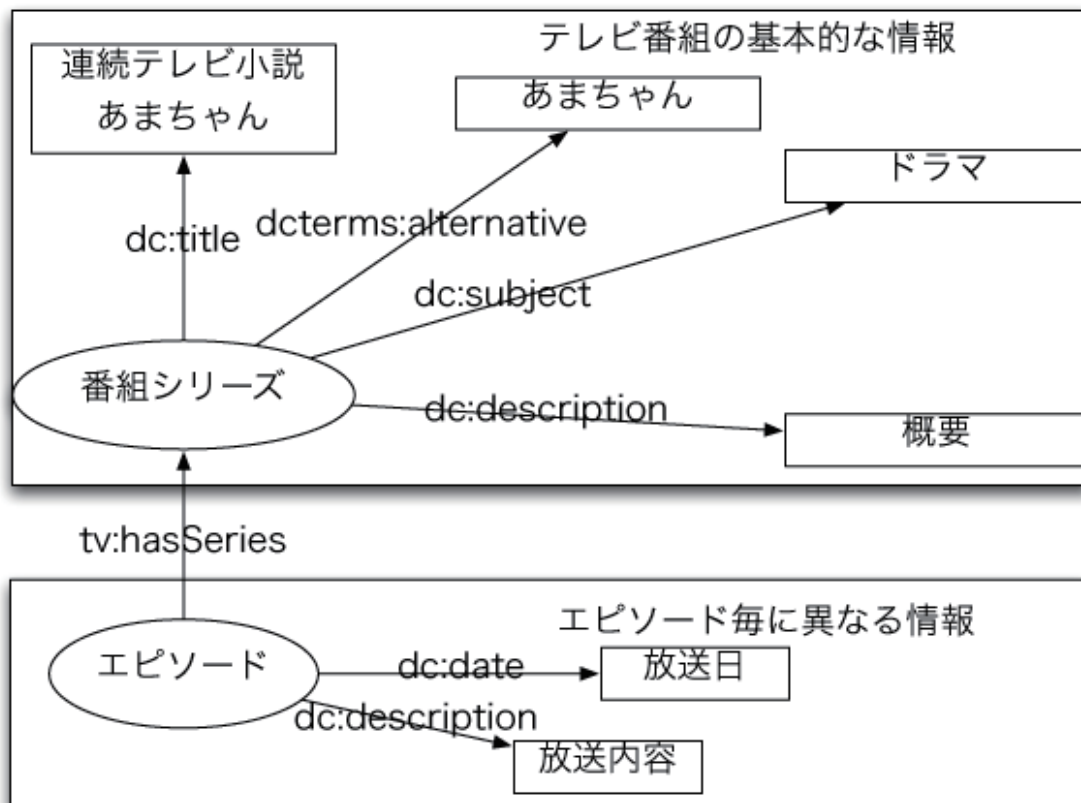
テレビ番組の基本的な情報

連続テレビ小説
あまちゃん

あまちゃん

ドラマ

dc:title

dcterms:alternative

dc:subject

番組シリーズ

dc:description

概要

tv:hasSeries

エピソード毎に異なる情報

エピソード

dc:date

放送日

dc:description

放送内容